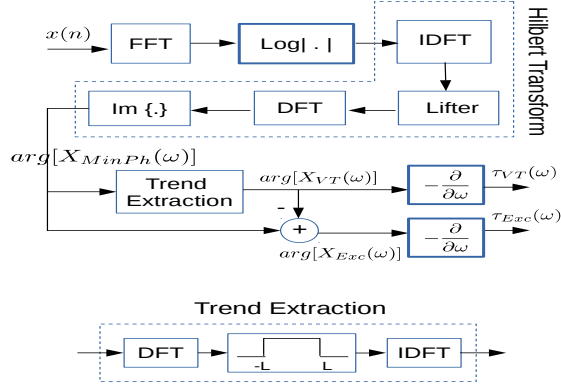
$x(n)$

FFT

Log| . |

IDFT

Hilbert Transform

Im {.}

DFT

Lifter

$arg[X_{MinPh}(\omega)]$

Trend Extraction

$arg[X_{VT}(\omega)]$

$-\frac{\partial}{\partial\omega}$

$\tau_{VT}(\omega)$

-

+

$-\frac{\partial}{\partial\omega}$

$\tau_{Exc}(\omega)$

$arg[X_{Exc}(\omega)]$

Trend Extraction

DFT

-L

L

IDFT